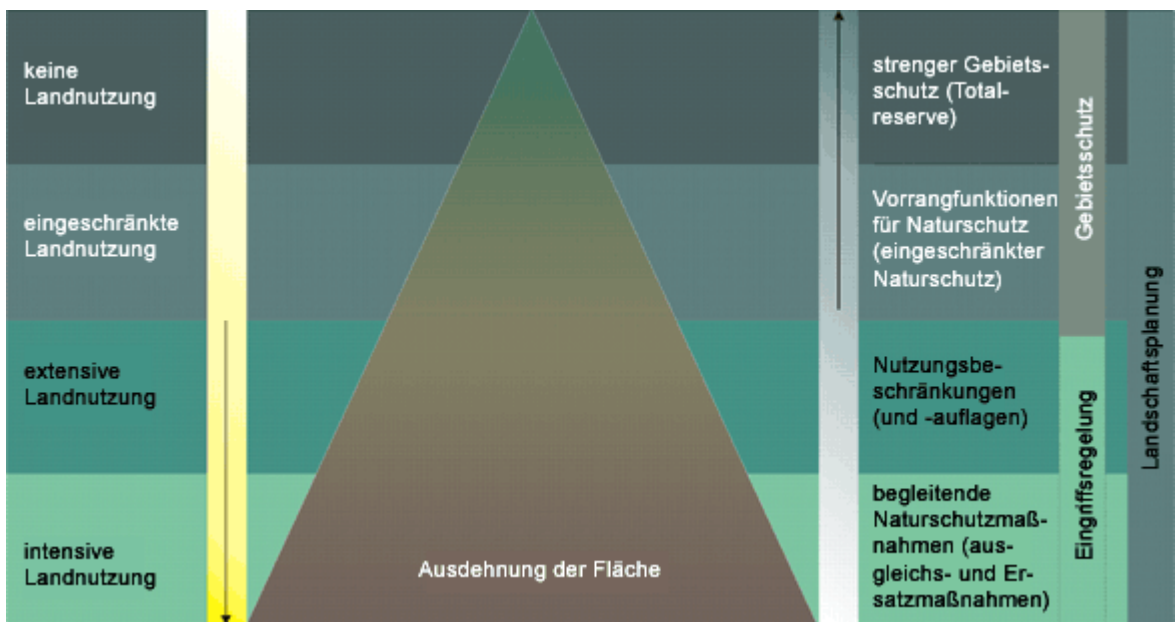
keine Landnutzung

eingeschränkte Landnutzung

extensive Landnutzung

intensive Landnutzung

Ausdehnung der Fläche

strenger Gebietsschutz (Totalreserve)

Vorrangfunktionen für Naturschutz (eingeschränkter Naturschutz)

Nutzungsbeschränkungen (und -auflagen)

begleitende Naturschutzmaßnahmen (ausgleichs- und Ersatzmaßnahmen)

Gebietsschutz

Eingriffsregelung

Landschaftsplanung